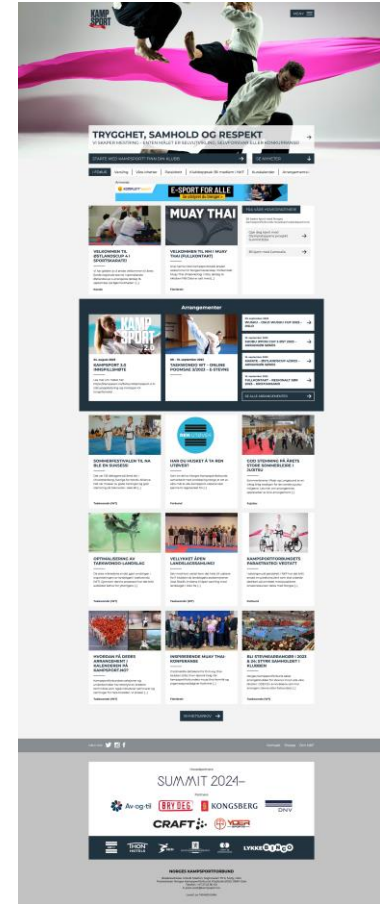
KAMP SPORT

MENY

TRYGGHET, SAMHOLD OG RESPEKT

STARTE MED KAMPSPORT? FINN EN KLUBB

E-SPORT FOR ALLE

MUAY THAI

VELKOMMEN TIL ØSTLANDSCUP 4.1

VELKOMMEN TIL NM I MUAY THAI (FULLKONTAKT)

Arrangementer

KAMP SPORT

KAMPSPORT 3.0

TAEKWONDO WT

SOMMERESTIVALEN TIL NA BLE EN SUKSESS

HAR DU HUSKET Å TA DEN UTØVER?

GOD STEMNING PÅ ÅRETS STØRSTE SOMMERLEIRE I JUJITSU

OPPHOLDSLEIRER AV TAEKWONDO LANDSLAG

VELLYKKET ÅPEN LANDSLAGSSAMLING

KAMPSPORTFORBUNDETS PARAIDRETTSE VEDTATT

HVORDAN FÅ DERES ARRANGEMENT I KALENDEREN PÅ KAMPSPORT.NO?

INSPIRERENDE MUAY THAI-KOMPANIE

BLI STYREMEDLEMMER I 2023 & 24: STYRE SAMHOLDET I KLUBBEN

SE FLERE NYHETER

SUMMIT 2024

Av-og-til

BRYDES

KONGSBERG

DNV

CRAFT

YOGA

THON HOTELS

LYKKE

NORGES KAMPSPORTFORBUND